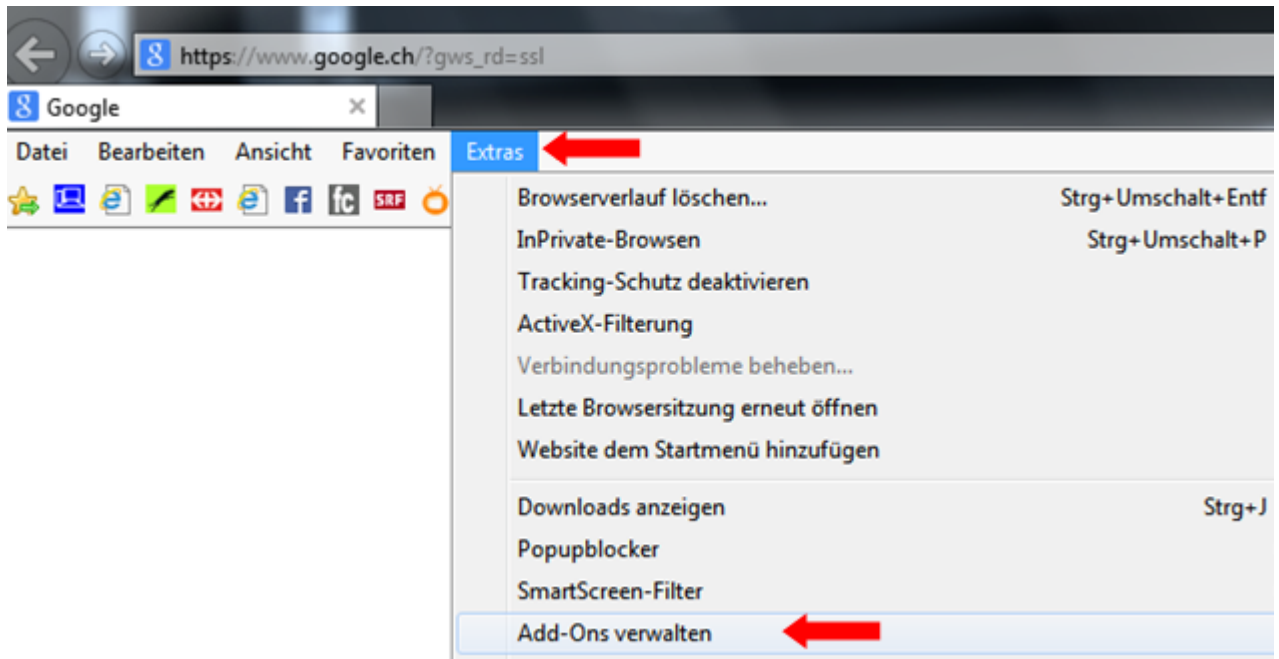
https://www.google.ch/?gws_rd=ssl

Google

Datei Bearbeiten Ansicht Favoriten Extras

SRF

Browserverlauf löschen... Strg+Umschalt+Entf
InPrivate-Browsen Strg+Umschalt+P
Tracking-Schutz deaktivieren
ActiveX-Filterung
Verbindungsprobleme beheben...
Letzte Browsersitzung erneut öffnen
Website dem Startmenü hinzufügen
Downloads anzeigen Strg+J
Popupblocker
SmartScreen-Filter
Add-Ons verwalten